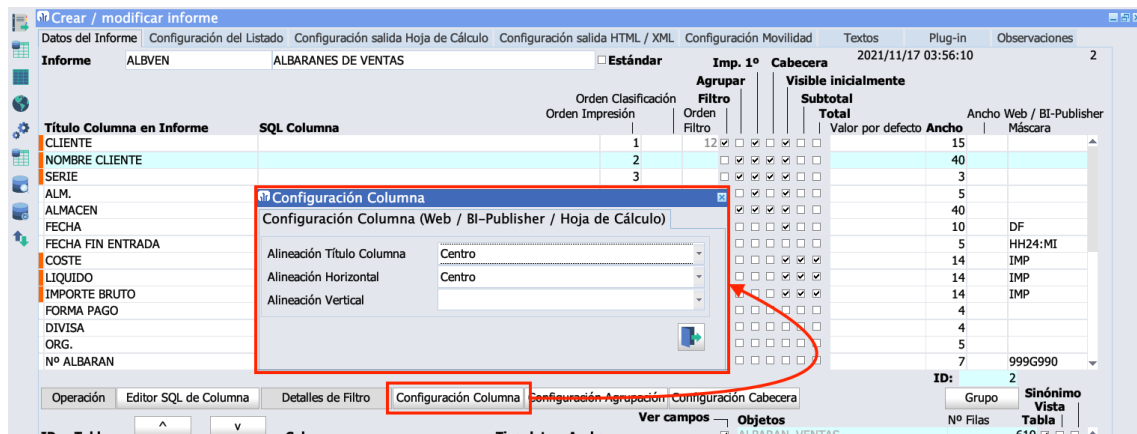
Crear / modificar informe

Datos del Informe | Configuración del Listado | Configuración salida Hoja de Cálculo | Configuración salida HTML / XML | Configuración Movilidad | Textos | Plug-in | Observaciones

Informe ALBVEN ALBARANES DE VENTAS Estándar 2021/11/17 03:56:10 2

Imp. 1º Cabecera
Agrupar Visible inicialmente
Orden Clasificación Filtro Subtotal
Orden Impresión Orden Total Ancho Web / BI-Publisher
Título Columna en Informe SQL Columna Filtro Valor por defecto Ancho Máscara

| Título Columna en Informe | Orden Impresión | Orden Filtro | Ancho | Máscara |
|---|---|---|---|---|
| CLIENTE | 1 | 12 | 15 | |
| NOMBRE CLIENTE | 2 | | 40 | |
| SERIE | 3 | | 3 | |
| ALM. | | | 5 | |
| ALMACEN | | | 40 | |
| FECHA | | | 10 | DF |
| FECHA FIN ENTRADA | | | 5 | HH24:MI |
| COSTE | | | 14 | IMP |
| LIQUIDO | | | 14 | IMP |
| IMPORTE BRUTO | | | 14 | IMP |
| FORMA PAGO | | | 4 | |
| DIVISA | | | 4 | |
| ORG. | | | 5 | |
| Nº ALBARAN | | | 7 | 999G990 |

Configuración Columna
Configuración Columna (Web / BI-Publisher / Hoja de Cálculo)
Alineación Título Columna Centro
Alineación Horizontal Centro
Alineación Vertical

ID: 2

Operación | Editor SQL de Columna | Detalles de Filtro | Configuración Columna | Configuración Agrupación | Configuración Cabecera | Grupo | Sinónimo Vista Tabla

Ver campos Objetos Nº Filas
^ v